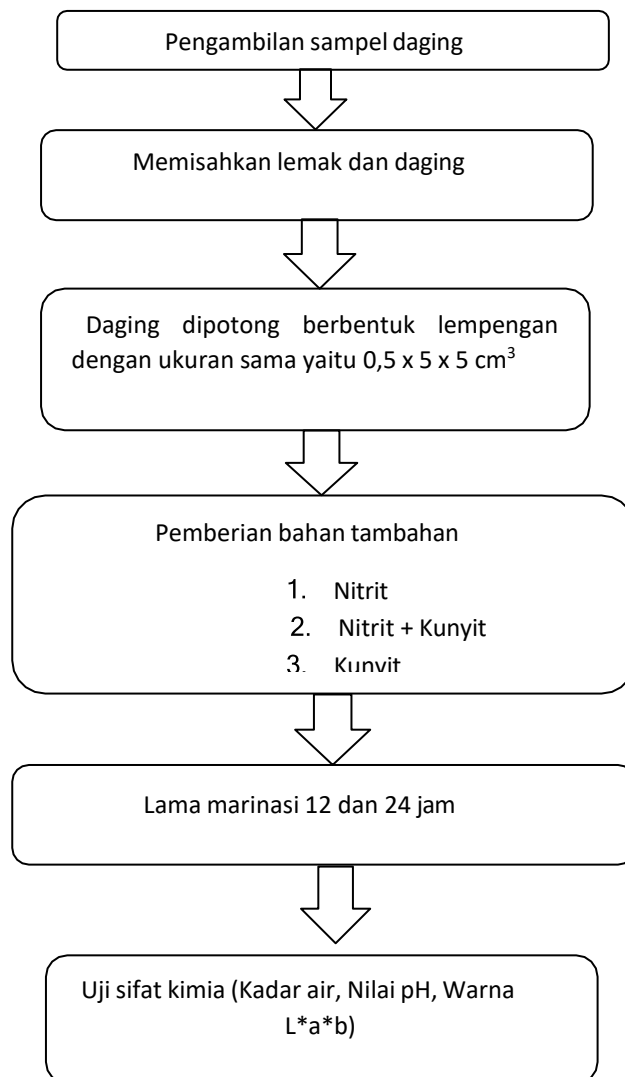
Pengambilan sampel daging

Memisahkan lemak dan daging

Daging dipotong berbentuk lempengan dengan ukuran sama yaitu 0,5 x 5 x 5 cm$^3$

Pemberian bahan tambahan

1. Nitrit
2. Nitrit + Kunyit
3. Kunyit

Lama marinasi 12 dan 24 jam

Uji sifat kimia (Kadar air, Nilai pH, Warna L*a*b)